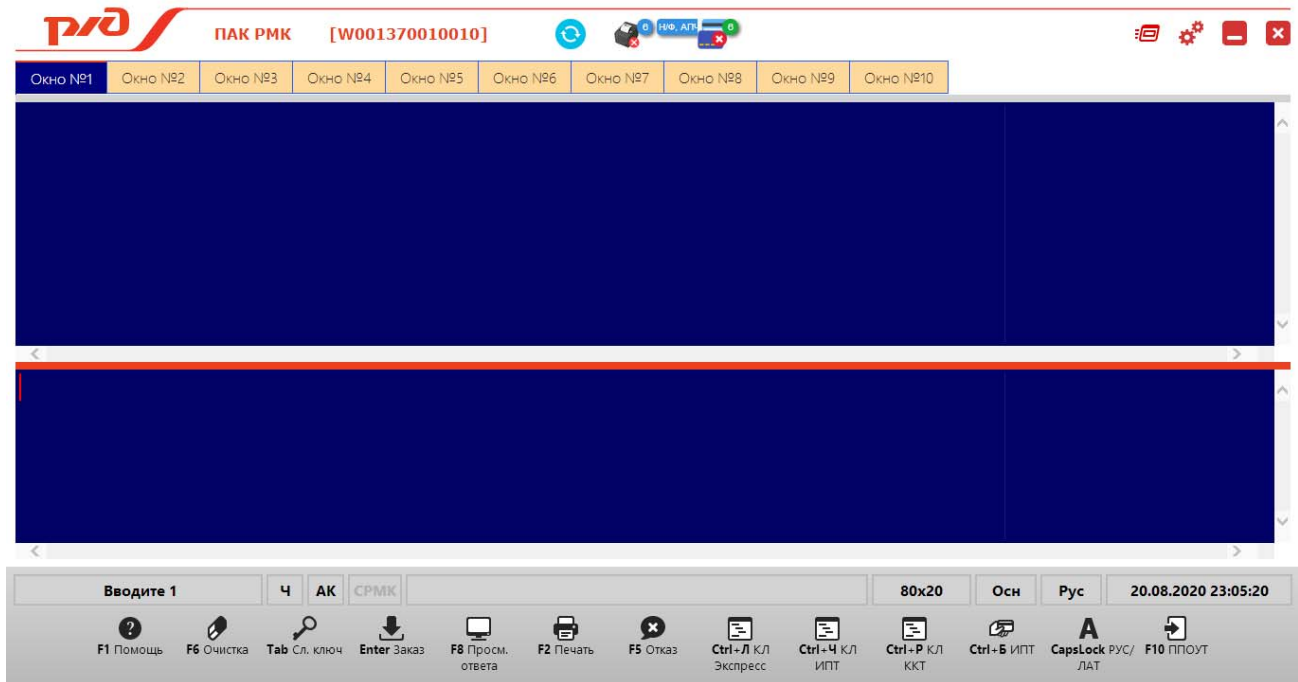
РЖД ПАК РМК [W001370010010]

0 Н/Ф, АП 0

Окно №1 Окно №2 Окно №3 Окно №4 Окно №5 Окно №6 Окно №7 Окно №8 Окно №9 Окно №10

Вводите 1 Ч АК СРМК 80x20 Осн Рус 20.08.2020 23:05:20

F1 Помощь F6 Очистка Tab Сл. ключ Enter Заказ F8 Просм. ответа F2 Печать F5 Отказ Ctrl+Л КЛ Экспресс Ctrl+Ч КЛ ИПТ Ctrl+Р КЛ ККТ Ctrl+Б ИПТ CapsLock РУС/ЛАТ F10 ППОУТ